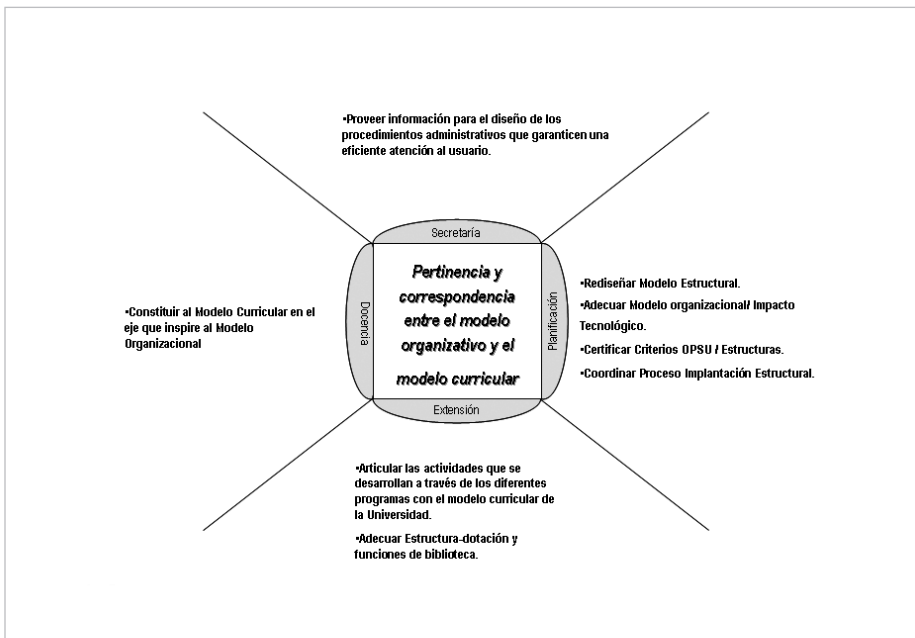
•Proveer información para el diseño de los procedimientos administrativos que garanticen una eficiente atención al usuario.

Secretaría

•Constituir al Modelo Curricular en el eje que inspire al Modelo Organizacional

Docencia

Pertinencia y correspondencia entre el modelo organizativo y el modelo curricular

Planificación

•Rediseñar Modelo Estructural.

•Adecuar Modelo organizacional/ Impacto Tecnológico.

•Certificar Criterios OPSU / Estructuras.

•Coordinar Proceso Implantación Estructural.

Extensión

•Articular las actividades que se desarrollan a través de los diferentes programas con el modelo curricular de la Universidad.

•Adecuar Estructura-dotación y funciones de biblioteca.